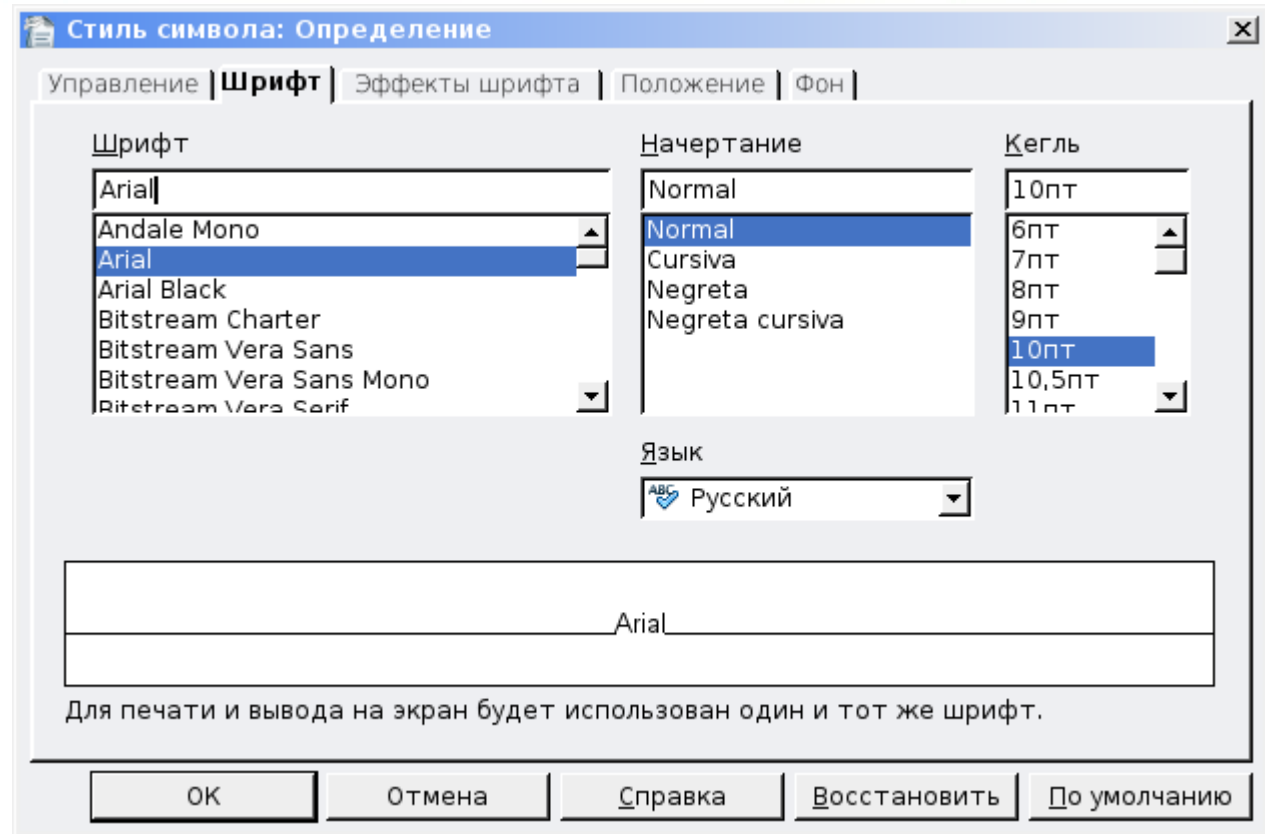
Стиль символа: Определение

Управление | Шрифт | Эффекты шрифта | Положение | Фон

Шрифт
Arial
Andale Mono
Arial
Arial Black
Bitstream Charter
Bitstream Vera Sans
Bitstream Vera Sans Mono
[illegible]

Начертание
Normal
Normal
Cursiva
Negreta
Negreta cursiva

Кегль
10пт
6пт
7пт
8пт
9пт
10пт
10,5пт
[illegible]

Язык
Русский

Arial

Для печати и вывода на экран будет использован один и тот же шрифт.

OK | Отмена | Справка | Восстановить | По умолчанию